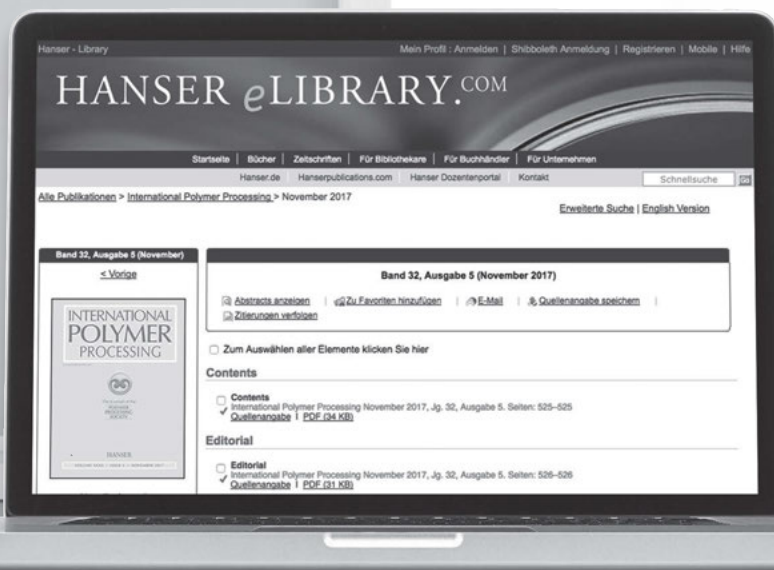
Hanser - Library

Mein Profil : Anmelden | Shibboleth Anmeldung | Registrieren | Mobile | Hilfe

HANSER eLIBRARY.COM

Startseite | Bücher | Zeitschriften | Für Bibliothekare | Für Buchhändler | Für Unternehmen

Hanser.de | Hanserpublications.com | Hanser Dozentenportal | Kontakt

Schnellsuche

Alle Publikationen > International Polymer Processing > November 2017

Erweiterte Suche | English Version

Band 32, Ausgabe 5 (November)

< Vorige

INTERNATIONAL POLYMER PROCESSING

HANSER

Band 32, Ausgabe 5 (November 2017)

Abstracts anzeigen | Zu Favoriten hinzufügen | E-Mail | Quellenangabe speichern | Zitierungen verfolgen

Zum Auswählen aller Elemente klicken Sie hier

Contents

Contents
International Polymer Processing November 2017, Jg. 32, Ausgabe 5. Seiten: 525–525
Quellenangabe | PDF (34 KB)

Editorial

Editorial
International Polymer Processing November 2017, Jg. 32, Ausgabe 5. Seiten: 526–526
Quellenangabe | PDF (31 KB)